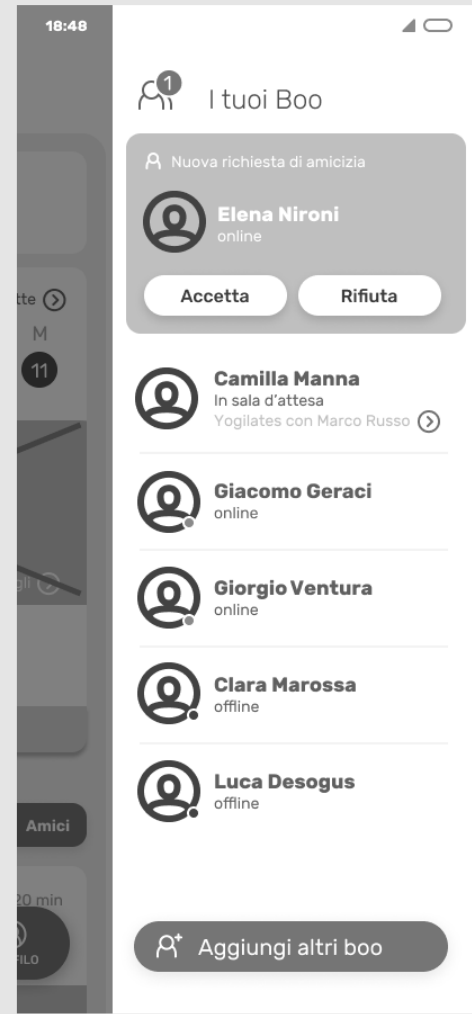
18:48

tte
M
11

gli

Amici

20 min

FILO

1
I tuoi Boo

Nuova richiesta di amicizia

Elena Nironi
online

Accetta
Rifiuta

Camilla Manna
In sala d'attesa
Yogilates con Marco Russo

Giacomo Geraci
online

Giorgio Ventura
online

Clara Marossa
offline

Luca Desogus
offline

Aggiungi altri boo